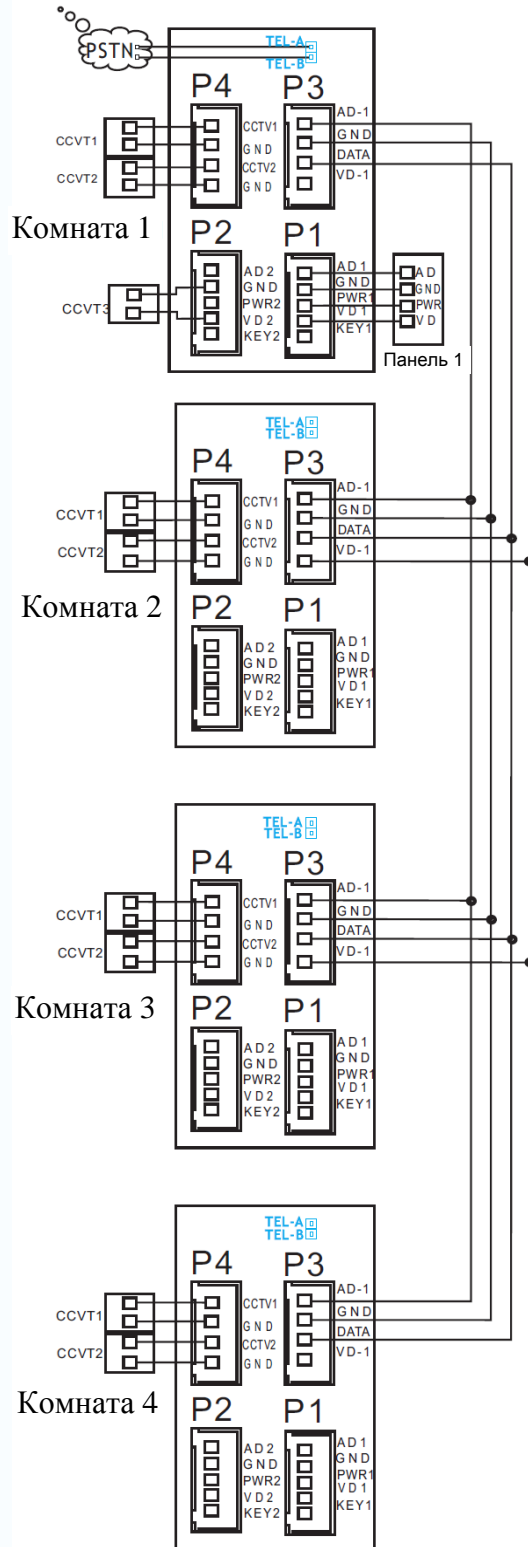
PSTN
TEL-A
TEL-B
P4
P3
CCVT1
CCTV1
GND
CCTV2
GND
CCVT2
AD-1
GND
DATA
VD-1
Комната 1
P2
P1
CCVT3
AD2
GND
PWR2
VD2
KEY2
AD1
GND
PWR1
VD1
KEY1
AD
GND
PWR
VD
Панель 1

TEL-A
TEL-B
P4
P3
CCVT1
CCTV1
GND
CCTV2
GND
CCVT2
AD-1
GND
DATA
VD-1
Комната 2
P2
P1
AD2
GND
PWR2
VD2
KEY2
AD1
GND
PWR1
VD1
KEY1

TEL-A
TEL-B
P4
P3
CCVT1
CCTV1
GND
CCTV2
GND
CCVT2
AD-1
GND
DATA
VD-1
Комната 3
P2
P1
AD2
GND
PWR2
VD2
KEY2
AD1
GND
PWR1
VD1
KEY1

TEL-A
TEL-B
P4
P3
CCVT1
CCTV1
GND
CCTV2
GND
CCVT2
AD-1
GND
DATA
VD-1
Комната 4
P2
P1
AD2
GND
PWR2
VD2
KEY2
AD1
GND
PWR1
VD1
KEY1